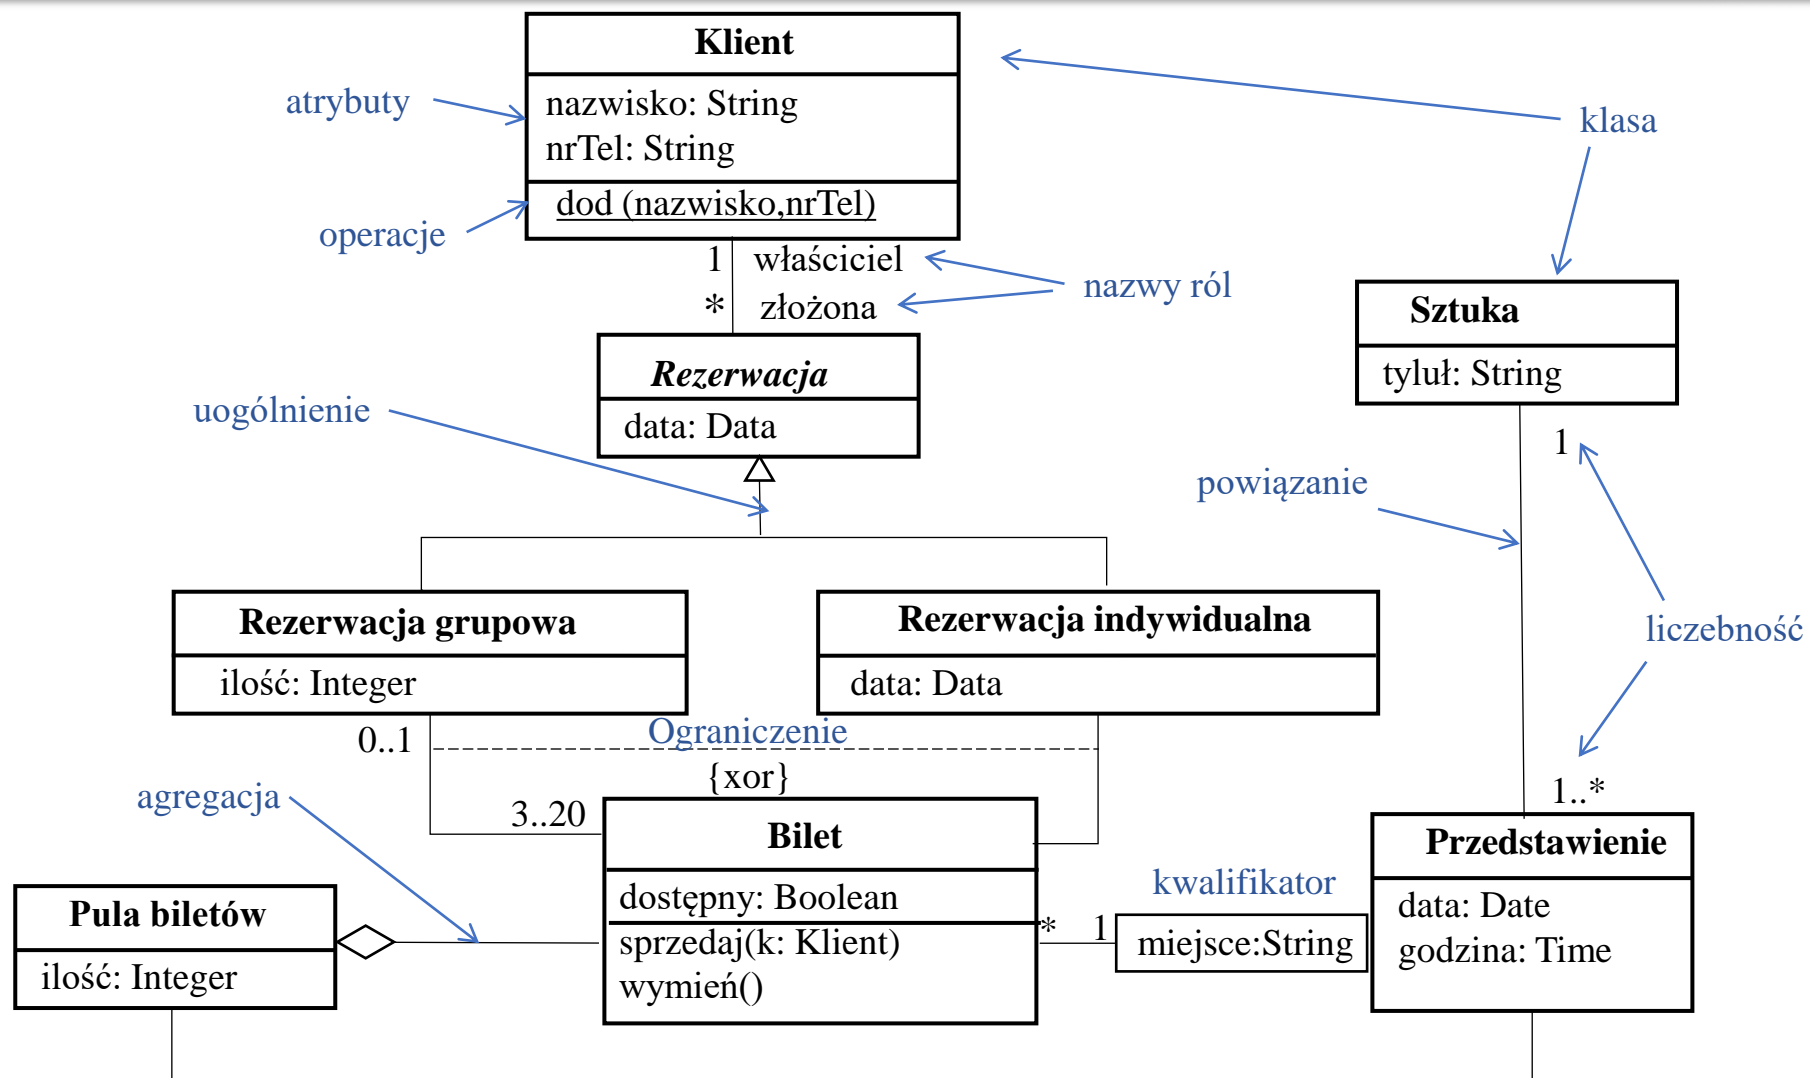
Klient
nazwisko: String
nrTel: String
dod (nazwisko,nrTel)

atrybuty
operacje
klasa

1 właściciel
* złożona
nazwy ról

Sztuka
tyluł: String

Rezerwacja
data: Data

uogólnienie

1
powiązanie

Rezerwacja grupowa
ilość: Integer

Rezerwacja indywidualna
data: Data

liczebność

0..1
Ograniczenie
{xor}
agregacja
3..20
1..*

Bilet
dostępny: Boolean
sprzedaj(k: Klient)
wymień()

Przedstawienie
data: Date
godzina: Time

kwalifikator
* 1
miejsce:String

Pula biletów
ilość: Integer